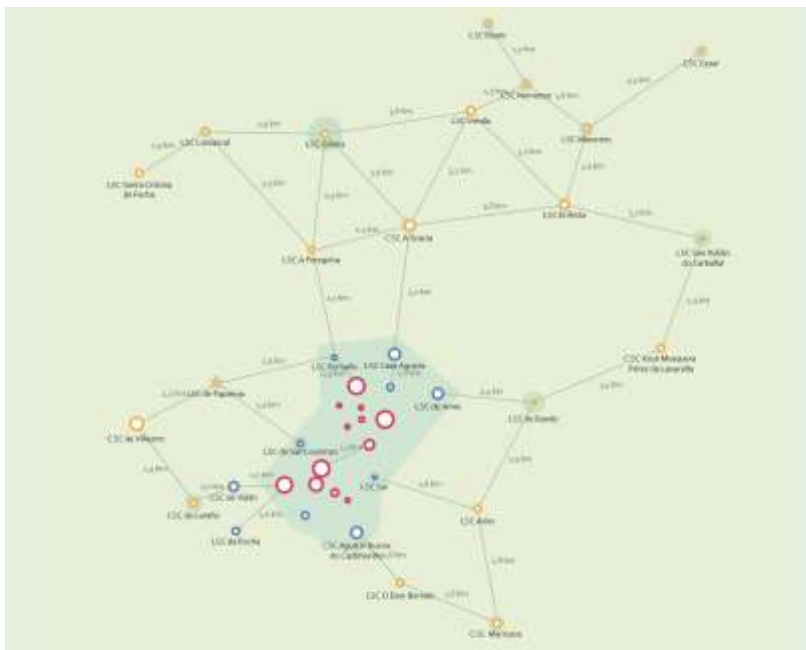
CSC Eixo
CSC Ames
CSC Vimia
CSC Lonxacal
CSC Santa Cristina de Fecha
CSC Ortoño
CSC Santo Antonio
CSC Bertamiráns
CSC Milladoiro
CSC A Peregrina
CSC San Paio
CSC Santa Marta
CSC da Rocha
CSC do Castiñeiriño
CSC do Sar
CSC Conxo
CSC Agustín Bueno do Castiñeiriño
CSC O Ensanche
CSC Marrozos
CSC Villestro
CSC Laraño
CSC Vidán
CSC Fontiñas
CSC San Xoán do Carballal
CSC Xosé Mosquera Pérez
CSC do Eixo
CSC Aríns